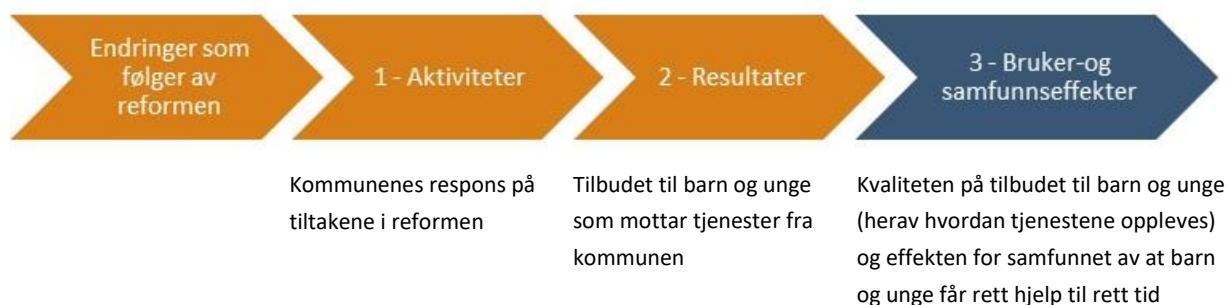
Endringer som følger av reformen

1 - Aktiviteter

2 - Resultater

3 - Bruker-og samfunnseffekter

Kommunenes respons på tiltakene i reformen

Tilbudet til barn og unge som mottar tjenester fra kommunen

Kvaliteten på tilbudet til barn og unge (herav hvordan tjenestene oppleves) og effekten for samfunnet av at barn og unge får rett hjelp til rett tid